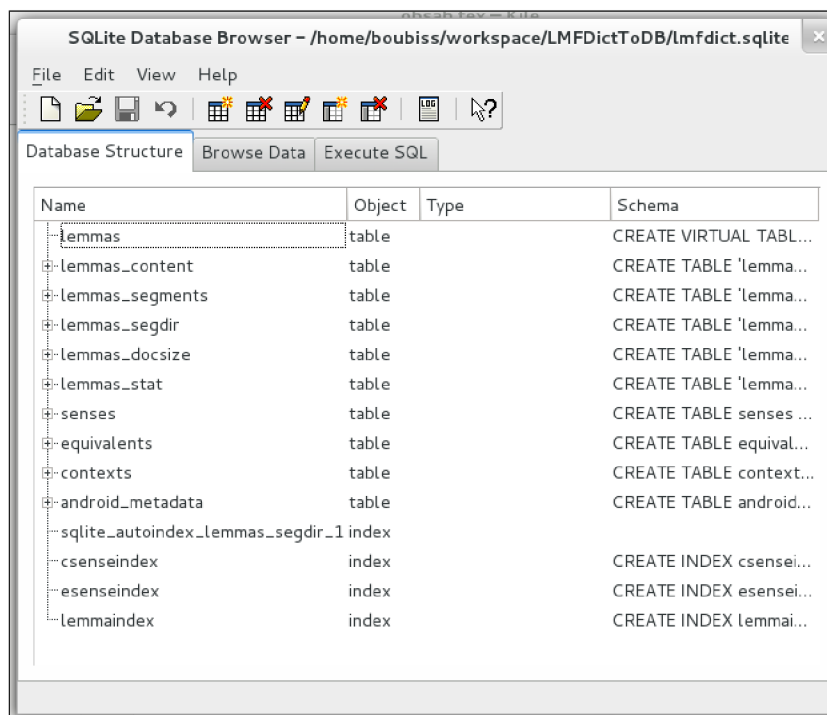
SQLite Database Browser - /home/boubiss/workspace/LMFDictToDB/lmfdict.sqlite

File Edit View Help

Database Structure | Browse Data | Execute SQL

| Name | Object | Type | Schema |
|---|---|---|---|
| lemmas | table | | CREATE VIRTUAL TABL... |
| lemmas_content | table | | CREATE TABLE 'lemma... |
| lemmas_segments | table | | CREATE TABLE 'lemma... |
| lemmas_segdir | table | | CREATE TABLE 'lemma... |
| lemmas_docsize | table | | CREATE TABLE 'lemma... |
| lemmas_stat | table | | CREATE TABLE 'lemma... |
| senses | table | | CREATE TABLE senses ... |
| equivalents | table | | CREATE TABLE equival... |
| contexts | table | | CREATE TABLE context... |
| android_metadata | table | | CREATE TABLE android... |
| sqlite_autoindex_lemmas_segdir_1 | index | | |
| csenseindex | index | | CREATE INDEX csensei... |
| esenseindex | index | | CREATE INDEX esensei... |
| lemmaindex | index | | CREATE INDEX lemmai... |